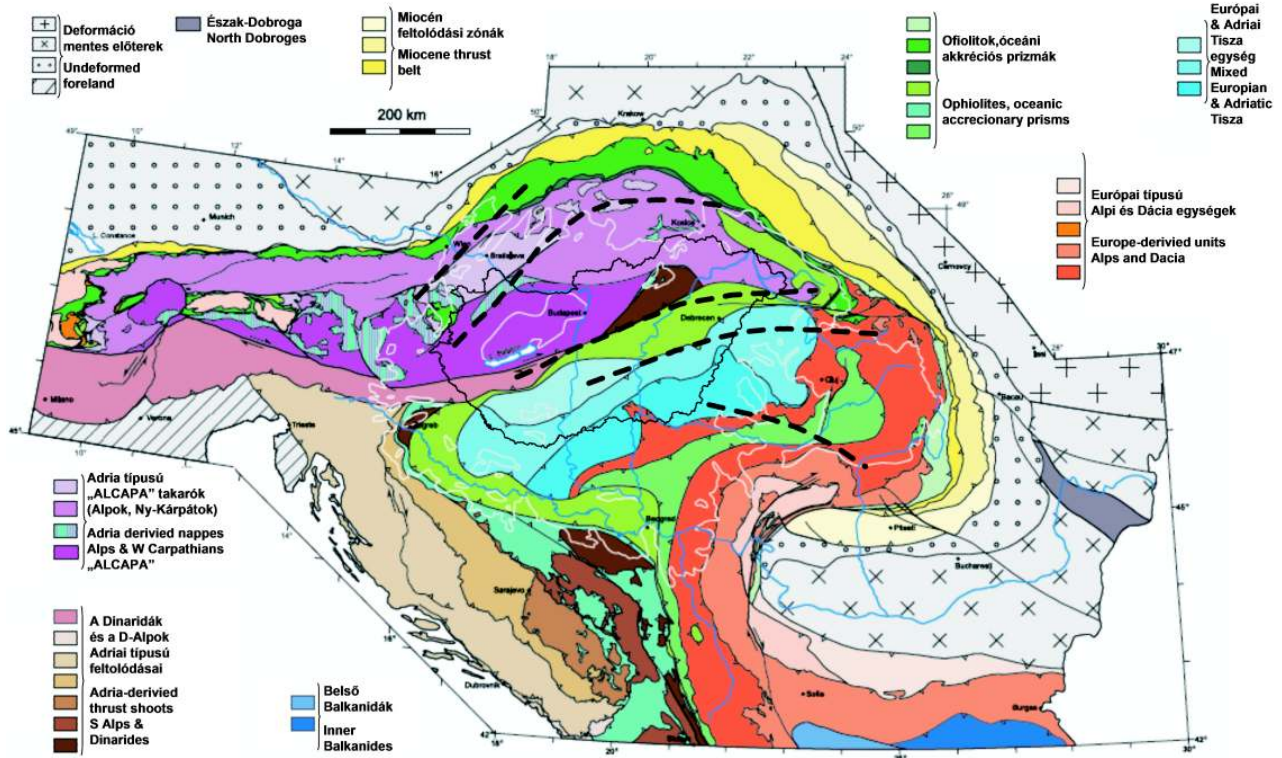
Deformáció mentes előterek
Undeformed foreland

Észak-Dobroga
North Dobroges

Miocén feltolódási zónák
Miocene thrust belt

Ofiolitok,óceáni akkréciós prizmák
Ophiolites, oceanic accrecionary prisms

Európai & Adriai Tisza egység
Mixed Europian & Adriatic Tisza

200 km

Európai típusú Alpi és Dácia egységek
Europe-derivied units Alps and Dacia

Adria típusú „ALCAPA" takarók (Alpok, Ny-Kárpátok)
Adria derivied nappes Alps & W Carpathians „ALCAPA"

A Dinaridák és a D-Alpok
Adriai típusú feltolódásai
Adria-derivied thrust shoots
S Alps & Dinarides

Belső Balkanidák
Inner Balkanides

Munich
Constance
Milano
Verona
Trieste
Wien
Bratislava
Krakow
Kosice
Budapest
Debrecen
Cluj
Zagreb
Beograd
Sarajevo
Dubrovnik
Pitesti
Bucharest
Bacau
Sofia
Burgas
Carnovcy

10°
12°
14°
16°
18°
20°
22°
24°
26°
28°
30°
42°
45°
47°
49°
50°